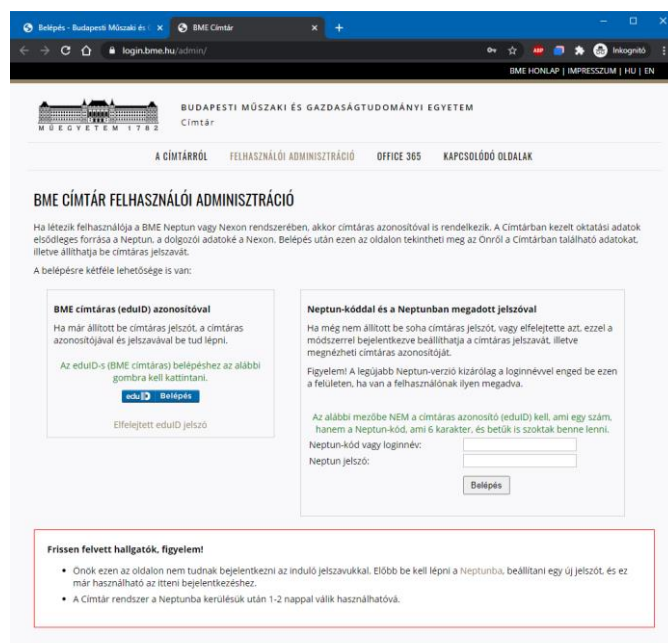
Belépés - Budapesti Műszaki és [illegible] ×
BME Címtár ×
+
login.bme.hu/admin/
Inkognitó

BME HONLAP | IMPRESSZUM | HU | EN

MŰEGYETEM 1782
BUDAPESTI MŰSZAKI ÉS GAZDASÁGTUDOMÁNYI EGYETEM
Címtár

A CÍMTÁRRÓL   FELHASZNÁLÓI ADMINISZTRÁCIÓ   OFFICE 365   KAPCSOLÓDÓ OLDALAK

BME CÍMTÁR FELHASZNÁLÓI ADMINISZTRÁCIÓ

Ha létezik felhasználója a BME Neptun vagy Nexon rendszerében, akkor címtáras azonosítóval is rendelkezik. A Címtárban kezelt oktatási adatok elsődleges forrása a Neptun, a dolgozói adatoké a Nexon. Belépés után ezen az oldalon tekintheti meg az Önről a Címtárban található adatokat, illetve állíthatja be címtáras jelszavát.

A belépésre kétféle lehetősége is van:

BME címtáras (eduID) azonosítóval

Ha már állított be címtáras jelszót, a címtáras azonosítójával és jelszavával be tud lépni.

Az eduID-s (BME címtáras) belépéshez az alábbi gombra kell kattintani.

eduID Belépés

Elfelejtett eduID jelszó

Neptun-kóddal és a Neptunban megadott jelszóval

Ha még nem állított be soha címtáras jelszót, vagy elfelejtette azt, ezzel a módszerrel bejelentkezve beállíthatja a címtáras jelszavát, illetve megnézheti címtáras azonosítóját.

Figyelem! A legújabb Neptun-verzió kizárólag a loginnévvel enged be ezen a felületen, ha van a felhasználónak ilyen megadva.

Az alábbi mezőbe NEM a címtáras azonosító (eduID) kell, ami egy szám, hanem a Neptun-kód, ami 6 karakter, és betűk is szoktak benne lenni.

Neptun-kód vagy loginnév:
Neptun jelszó:

Belépés

Frissen felvett hallgatók, figyelem!

• Önök ezen az oldalon nem tudnak bejelentkezni az induló jelszavukkal. Előbb be kell lépni a Neptunba, beállítani egy új jelszót, és ez már használható az itteni bejelentkezéshez.
• A Címtár rendszer a Neptunba kerülésük után 1-2 nappal válik használhatóvá.